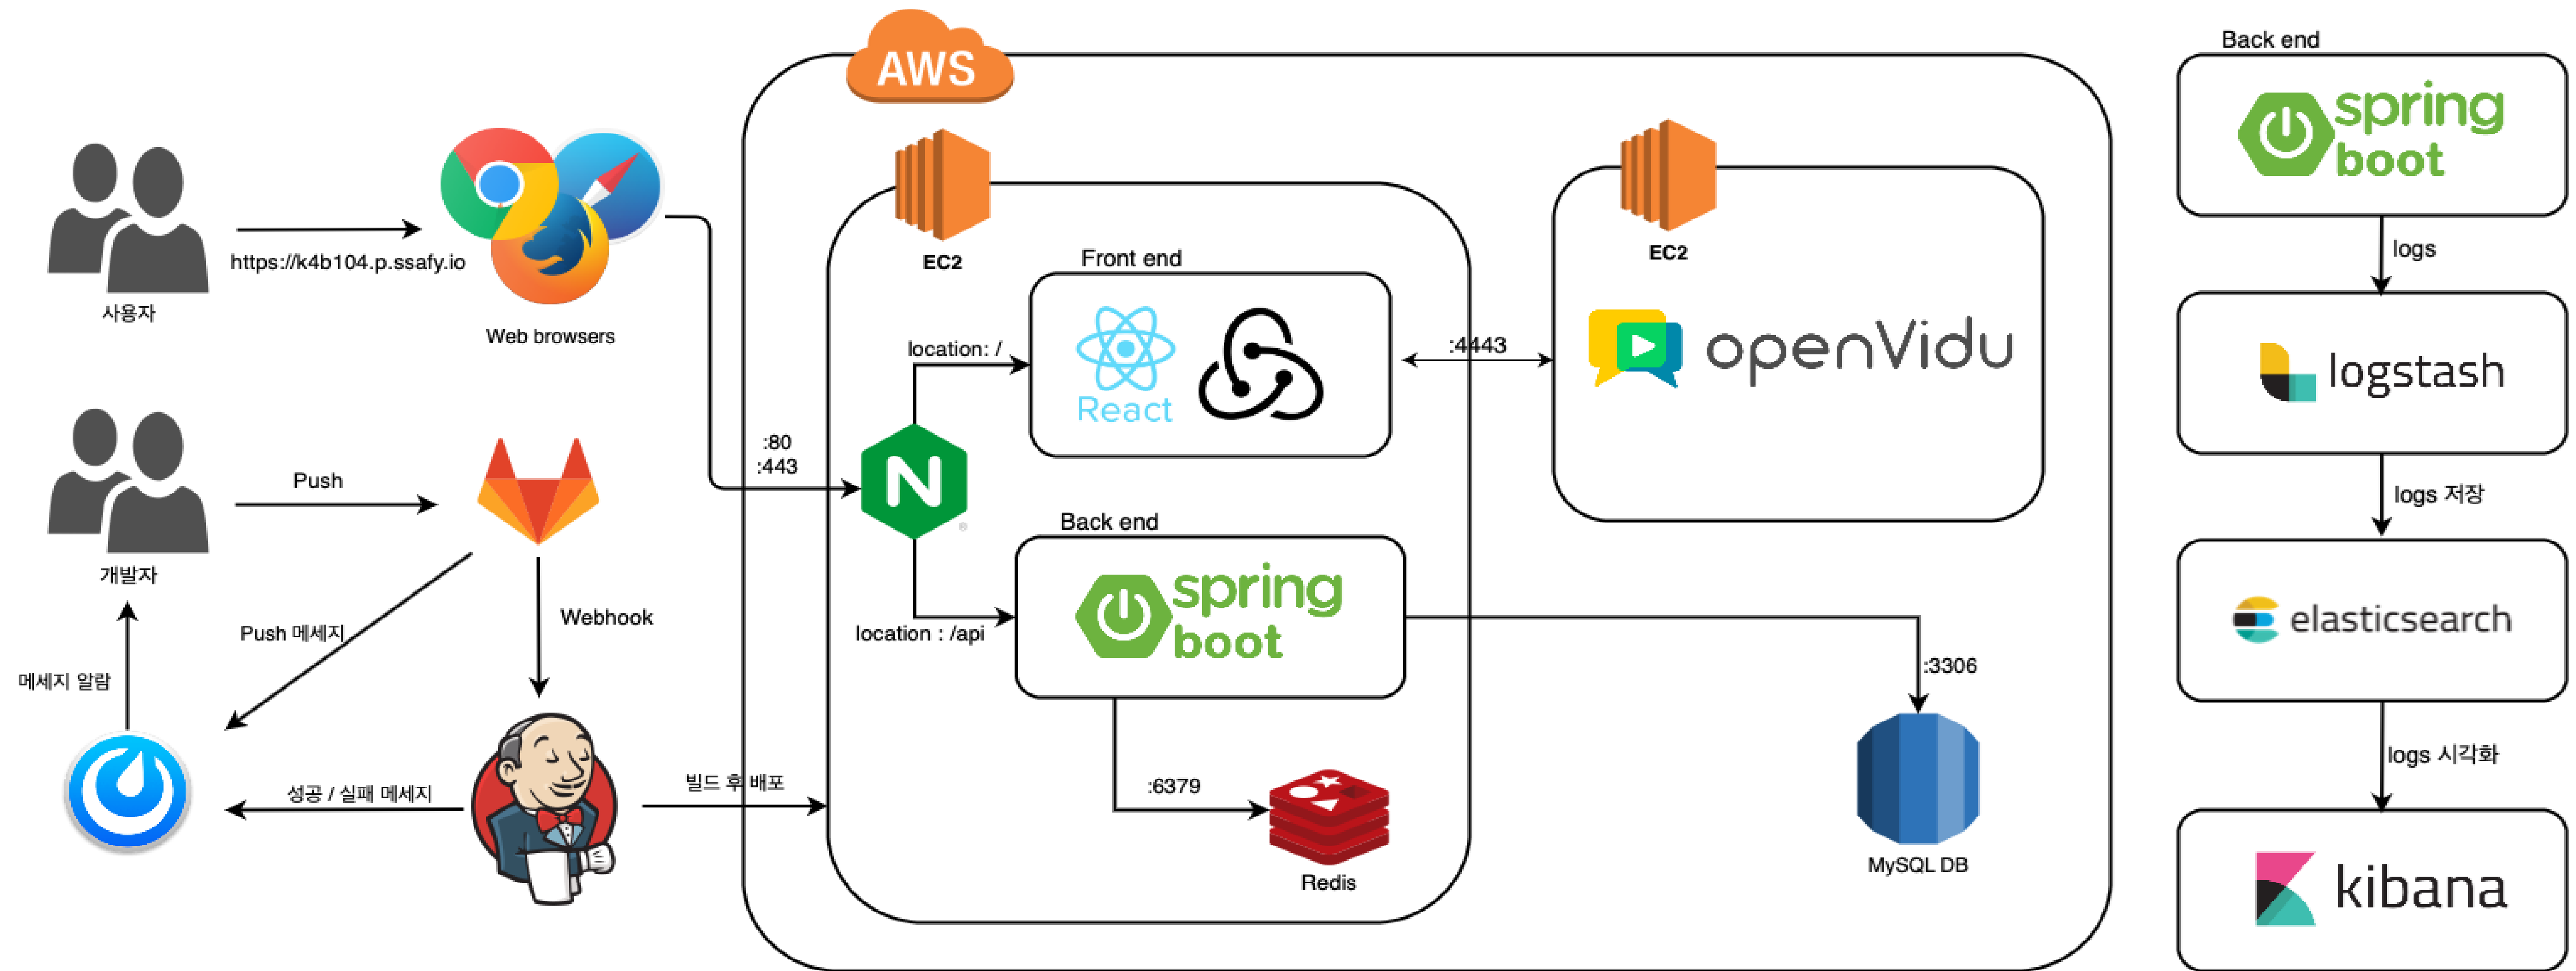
AWS

사용자

https://k4b104.p.ssafy.io

Web browsers

개발자

Push

Push 메세지

Webhook

메세지 알람

성공 / 실패 메세지

빌드 후 배포

EC2

Front end

location: /

React

:80
:443

N

location : /api

Back end

spring boot

:6379

Redis

:4443

EC2

openVidu

:3306

MySQL DB

Back end

spring boot

logs

logstash

logs 저장

elasticsearch

logs 시각화

kibana